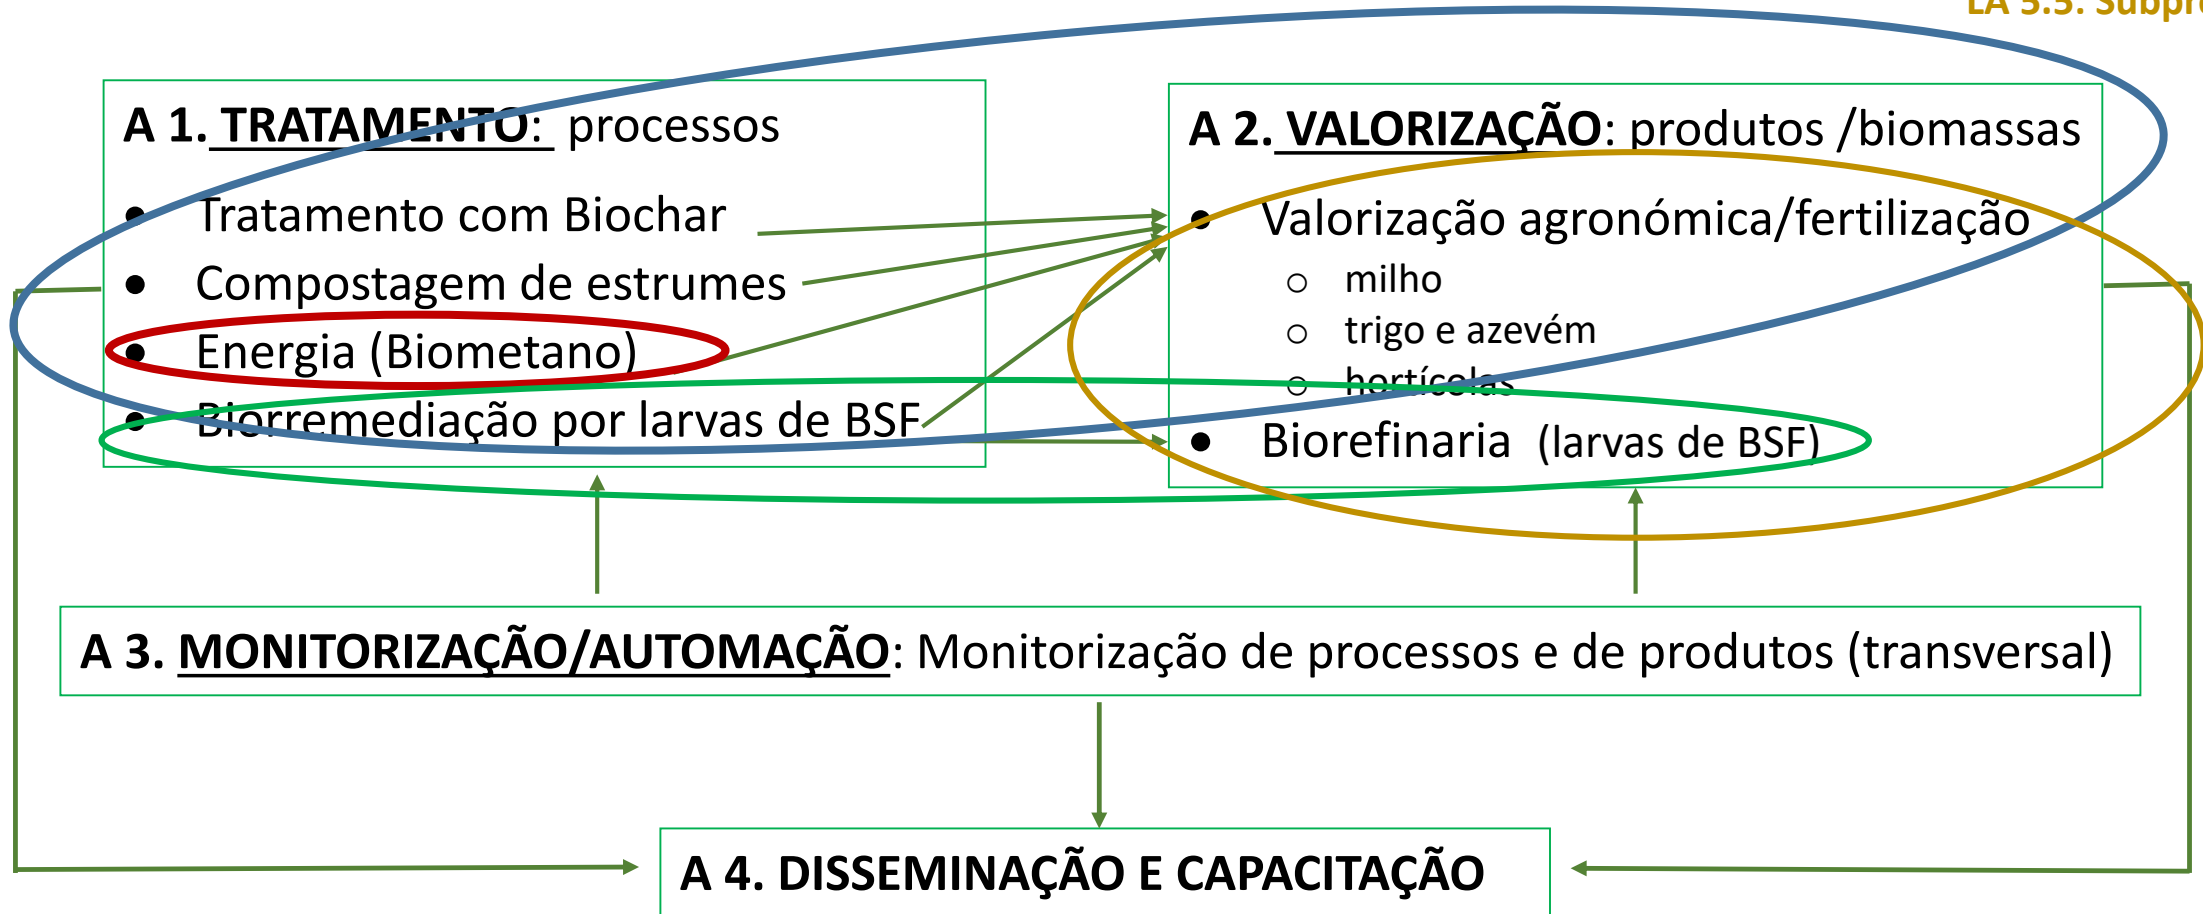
LA 5.5. Subpr

A 1. TRATAMENTO: processos

- Tratamento com Biochar
- Compostagem de estrumes
- Energia (Biometano)
- Biorremediação por larvas de BSF

A 2. VALORIZAÇÃO: produtos /biomassas

- Valorização agronómica/fertilização
  - milho
  - trigo e azevém
  - hortícolas
- Biorefinaria (larvas de BSF)

A 3. MONITORIZAÇÃO/AUTOMAÇÃO: Monitorização de processos e de produtos (transversal)

A 4. DISSEMINAÇÃO E CAPACITAÇÃO